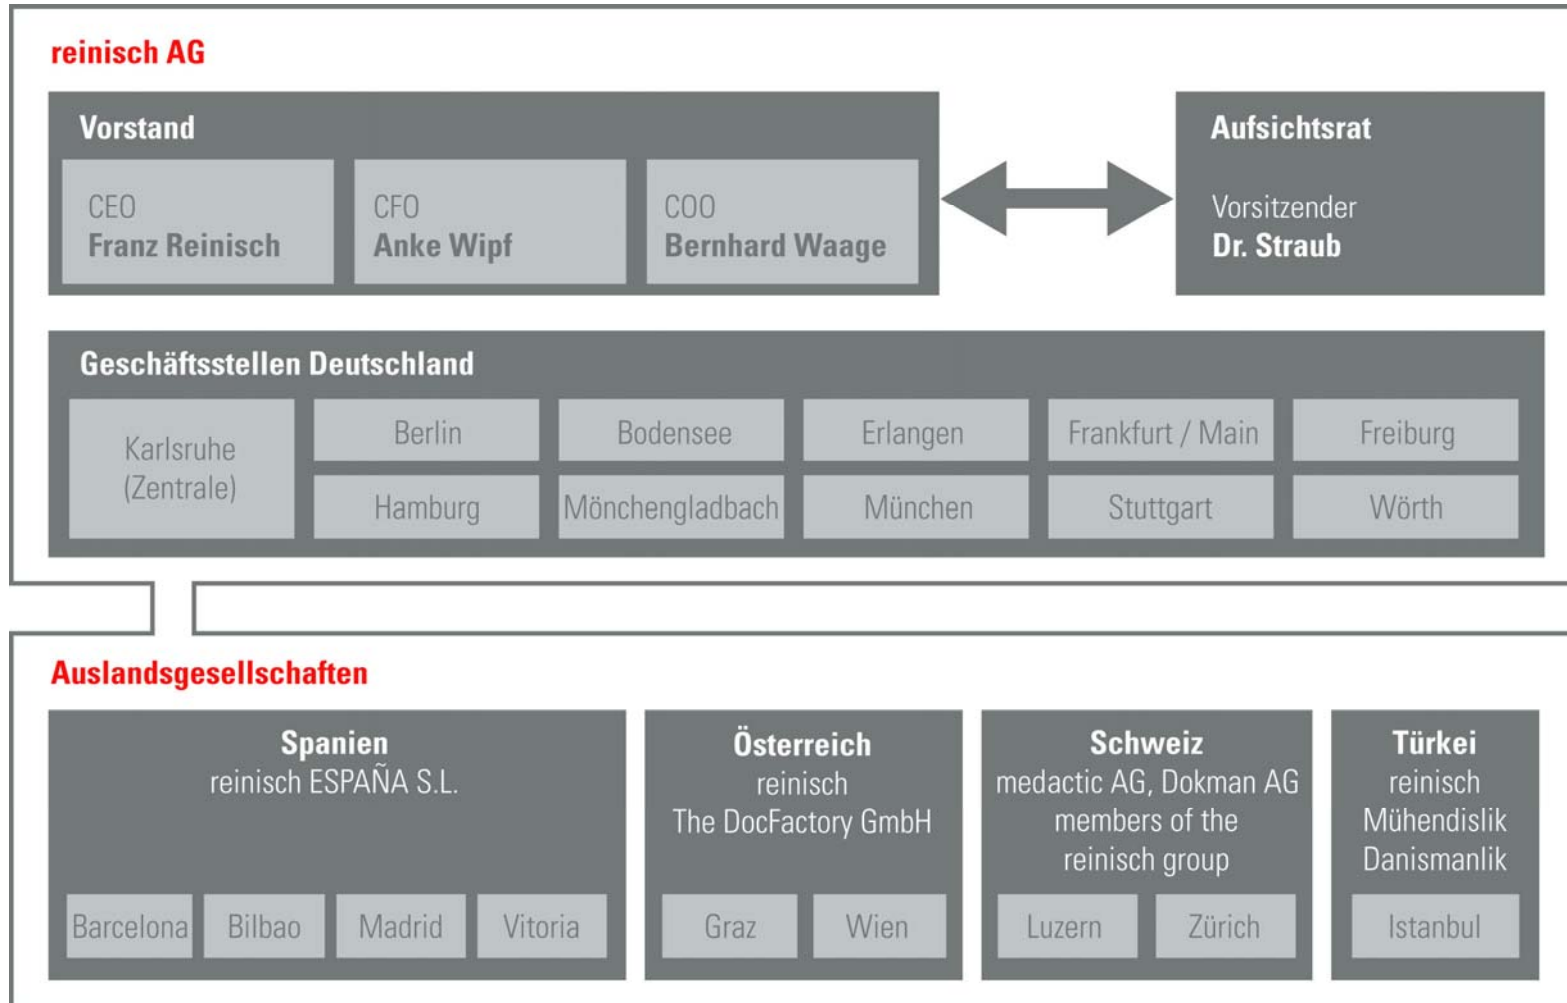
reinisch AG

Vorstand

CEO
Franz Reinisch

CFO
Anke Wipf

COO
Bernhard Waage

Aufsichtsrat

Vorsitzender
Dr. Straub

Geschäftsstellen Deutschland

Karlsruhe (Zentrale)

Berlin

Bodensee

Erlangen

Frankfurt / Main

Freiburg

Hamburg

Mönchengladbach

München

Stuttgart

Wörth

Auslandsgesellschaften

Spanien
reinisch ESPAÑA S.L.

Barcelona

Bilbao

Madrid

Vitoria

Österreich
reinisch
The DocFactory GmbH

Graz

Wien

Schweiz
medactic AG, Dokman AG
members of the
reinisch group

Luzern

Zürich

Türkei
reinisch
Mühendislik
Danismanlik

Istanbul